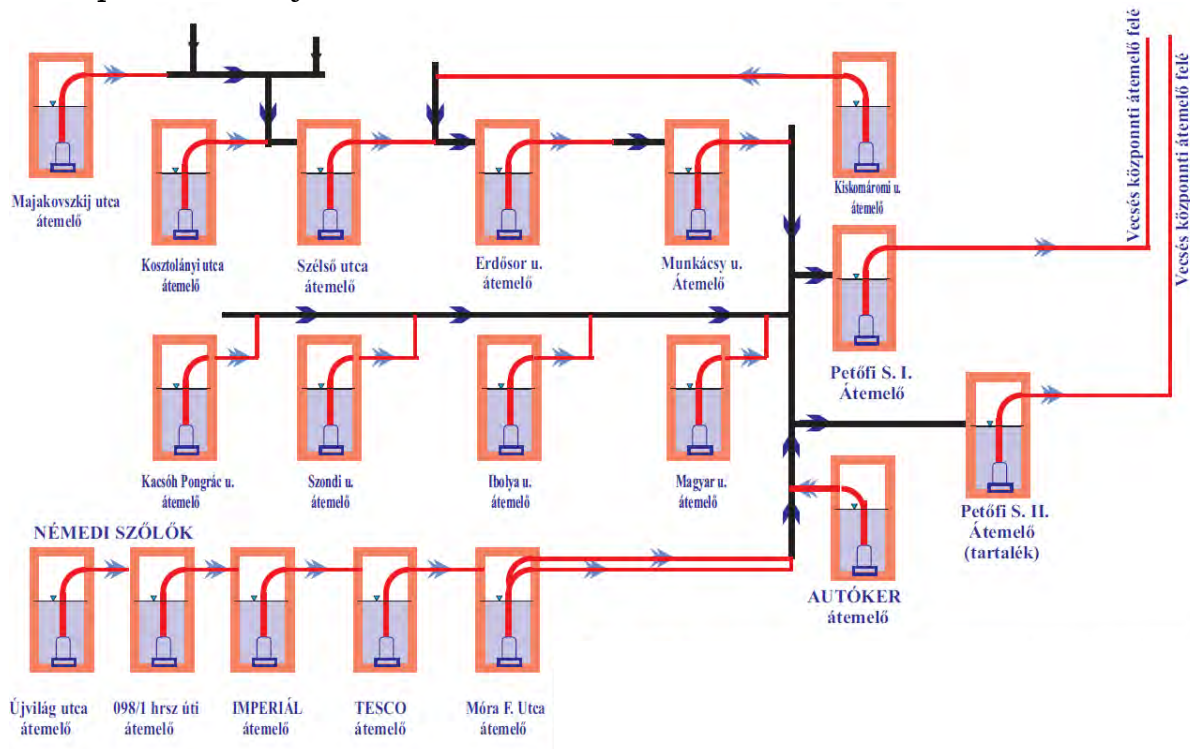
Majakovszkij utca átemelő

Kosztolányi utca átemelő

Szélső utca átemelő

Erdősor u. átemelő

Munkácsy u. Átemelő

Kiskomáromi u. átemelő

Vecsés központi átemelő felé

Vecsés központi átemelő felé

Petőfi S. I. Átemelő

Kacsóh Pongrác u. átemelő

Szondi u. átemelő

Ibolya u. átemelő

Magyar u. átemelő

Petőfi S. II. Átemelő (tartalék)

NÉMEDI SZŐLŐK

AUTÓKER átemelő

Újvilág utca átemelő

098/1 hrsz úti átemelő

IMPERIÁL átemelő

TESCO átemelő

Móra F. Utca átemelő